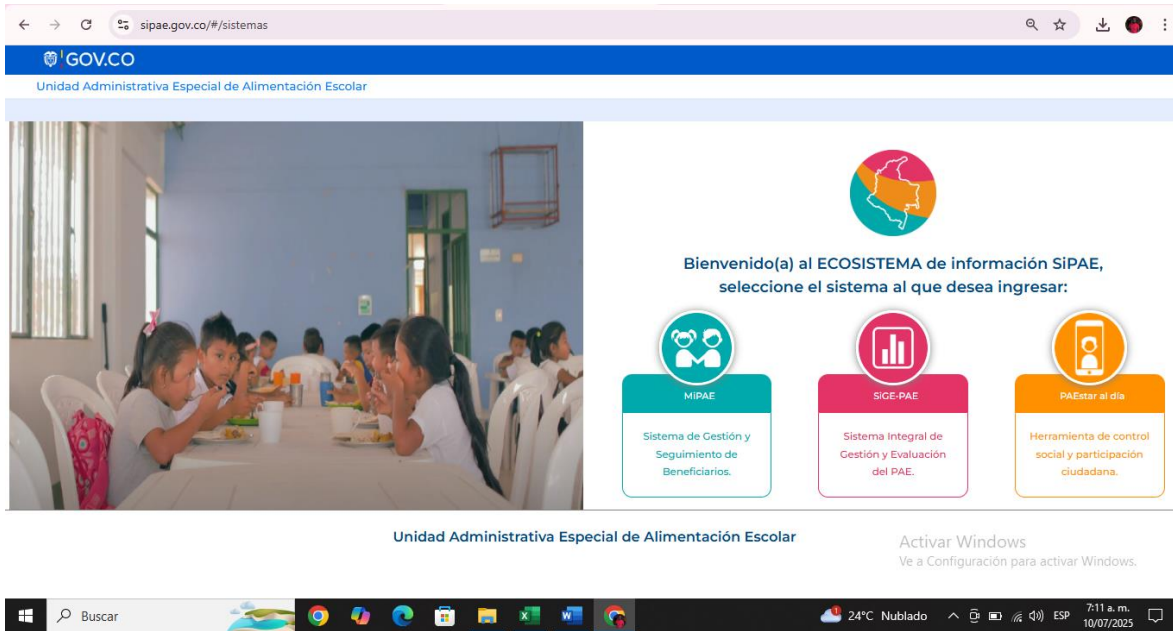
sipae.gov.co/#/sistemas

GOV.CO

Unidad Administrativa Especial de Alimentación Escolar

Bienvenido(a) al ECOSISTEMA de información SiPAE, seleccione el sistema al que desea ingresar:

MiPAE

Sistema de Gestión y Seguimiento de Beneficiarios.

SIGE-PAE

Sistema Integral de Gestión y Evaluación del PAE.

PAEstar al día

Herramienta de control social y participación ciudadana.

Unidad Administrativa Especial de Alimentación Escolar

Activar Windows
Ve a Configuración para activar Windows.

Buscar

24°C Nublado

ESP

7:11 a. m.
10/07/2025